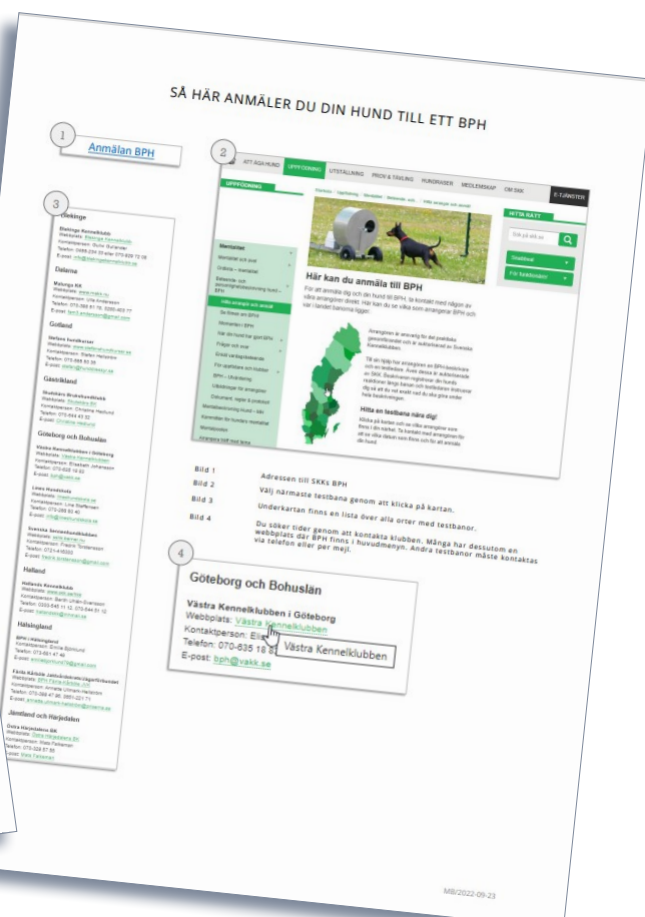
SÅ HÄR ANMÄLER DU DIN HUND TILL ETT BPH

1

Anmälan BPH

2

ATT ÄGA HUND UPPFÖDNING UTSTÄLLNING PROV & TÄVLING HUNDRASER MEDLEMSKAP OM SKK E-TJÄNSTER

UPPFÖDNING

Mentalitet

Här kan du anmäla till BPH

HITTA RÄTT

Hitta en testbana nära dig!

3

Blekinge

Dalarna

Gotland

Gästrikland

Göteborg och Bohuslän

Halland

Hälsingland

Jämtland och Härjedalen

Bild 1 Adressen till SKKs BPH

Bild 2 Välj närmaste testbana genom att klicka på kartan.

Bild 3 Underkartan finns en lista över alla orter med testbanor.

Bild 4 Du söker tider genom att kontakta klubben. Många har dessutom en webbplats där BPH finns i huvudmenyn. Andra testbanor måste kontaktas via telefon eller per mejl.

4

Göteborg och Bohuslän

Västra Kennelklubben i Göteborg
Webbplats: Västra Kennelklubben
Kontaktperson: Eli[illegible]
Telefon: 070-635 18 8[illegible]
E-post: bph@vakk.se

Västra Kennelklubben

MB/2022-09-23